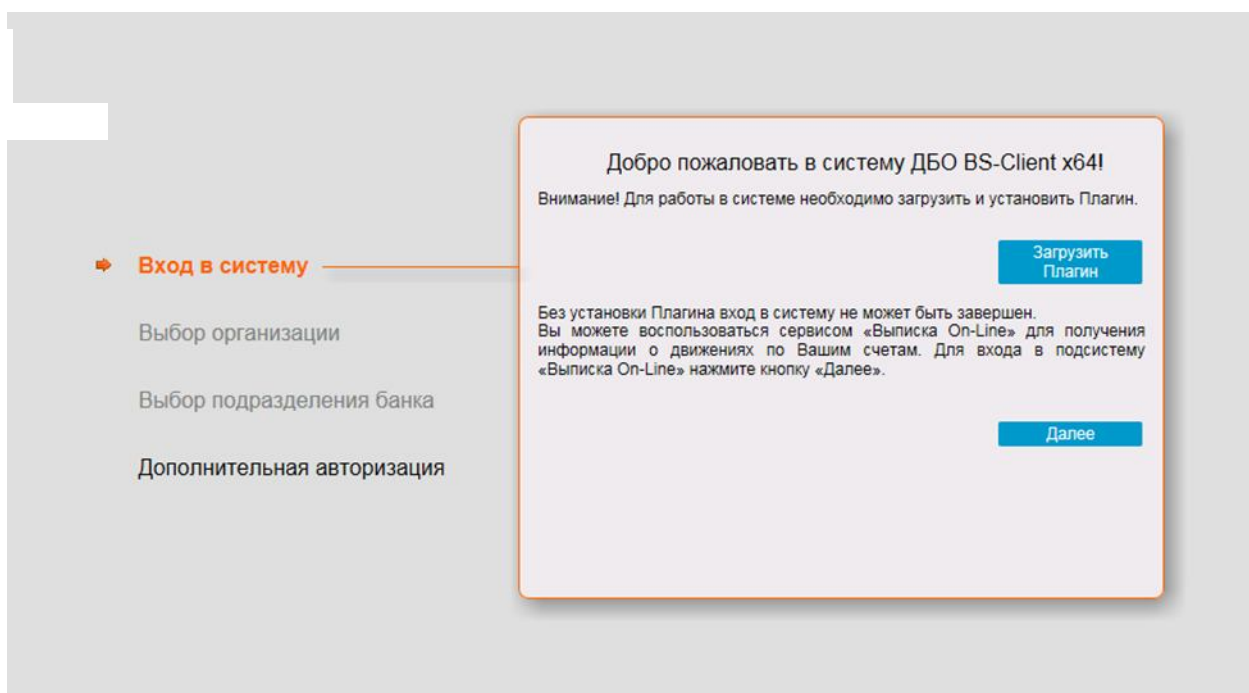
Вход в систему

Выбор организации

Выбор подразделения банка

Дополнительная авторизация

Добро пожаловать в систему ДБО BS-Client x64!

Внимание! Для работы в системе необходимо загрузить и установить Плагин.

Загрузить Плагин

Без установки Плагина вход в систему не может быть завершен.
Вы можете воспользоваться сервисом «Выписка On-Line» для получения информации о движениях по Вашим счетам. Для входа в подсистему «Выписка On-Line» нажмите кнопку «Далее».

Далее